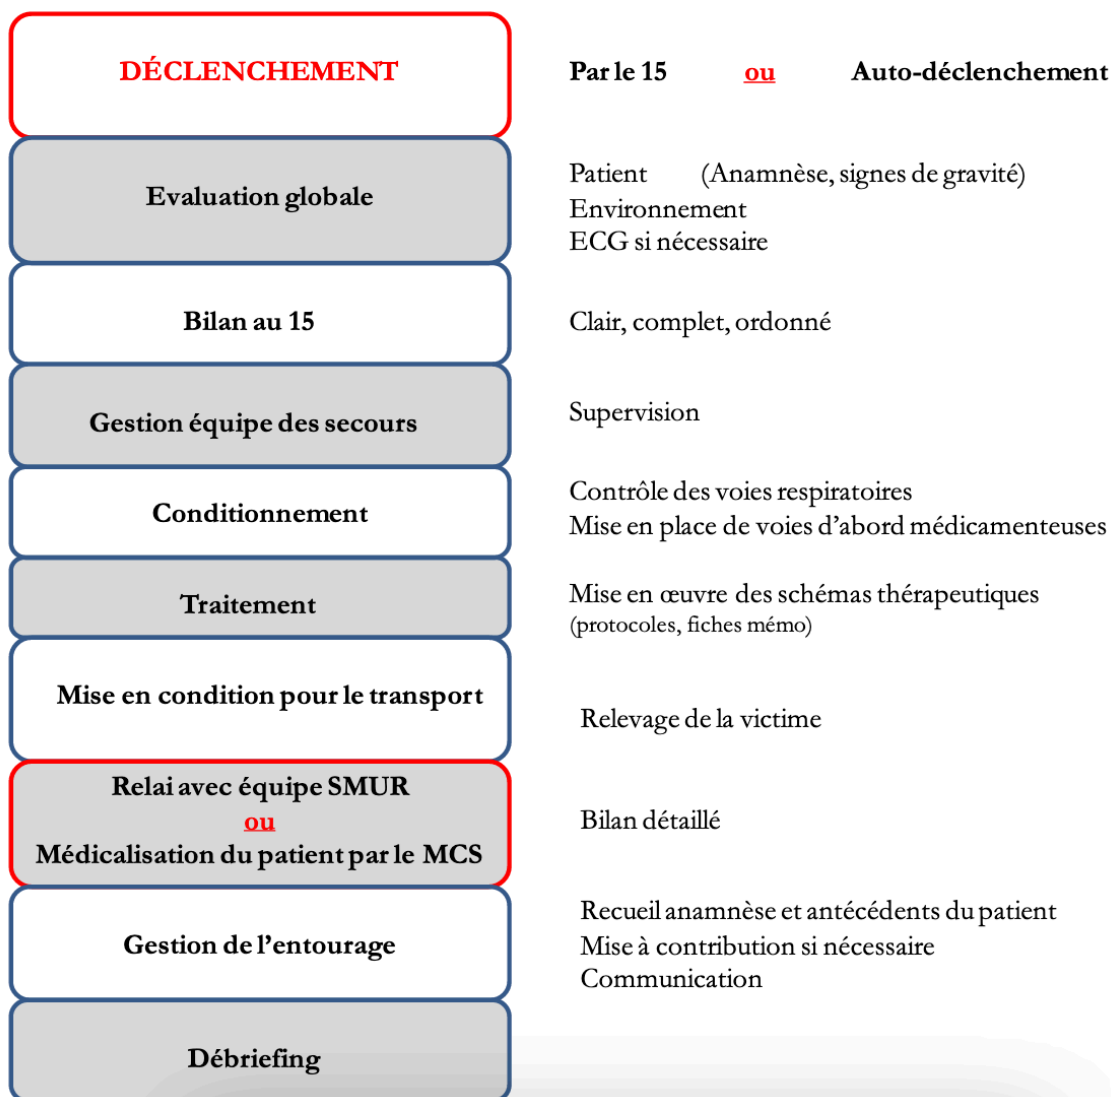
DÉCLENCHEMENT

Par le 15 ou Auto-déclenchement

Evaluation globale

Patient (Anamnèse, signes de gravité)
Environnement
ECG si nécessaire

Bilan au 15

Clair, complet, ordonné

Gestion équipe des secours

Supervision

Conditionnement

Contrôle des voies respiratoires
Mise en place de voies d'abord médicamenteuses

Traitement

Mise en œuvre des schémas thérapeutiques
(protocoles, fiches mémo)

Mise en condition pour le transport

Relevage de la victime

Relai avec équipe SMUR
ou
Médicalisation du patient par le MCS

Bilan détaillé

Gestion de l'entourage

Recueil anamnèse et antécédents du patient
Mise à contribution si nécessaire
Communication

Débriefing